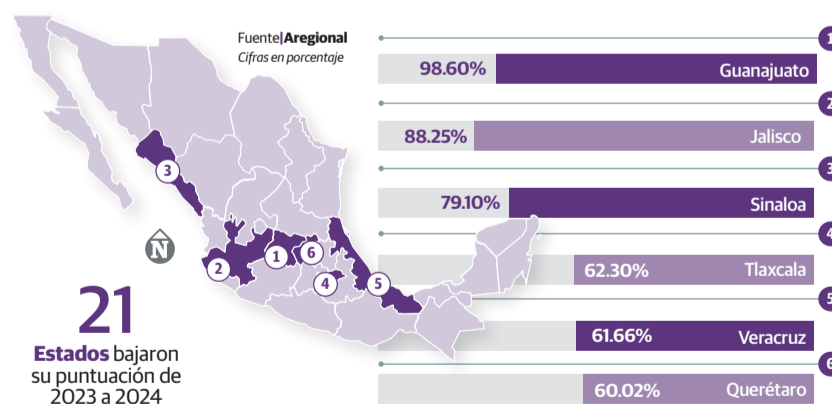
Fuente|Aregional
Cifras en porcentaje

3
2
1
6
4
5
N

21
Estados bajaron su puntuación de 2023 a 2024

1
98.60% Guanajuato
2
88.25% Jalisco
3
79.10% Sinaloa
4
62.30% Tlaxcala
5
61.66% Veracruz
6
60.02% Querétaro